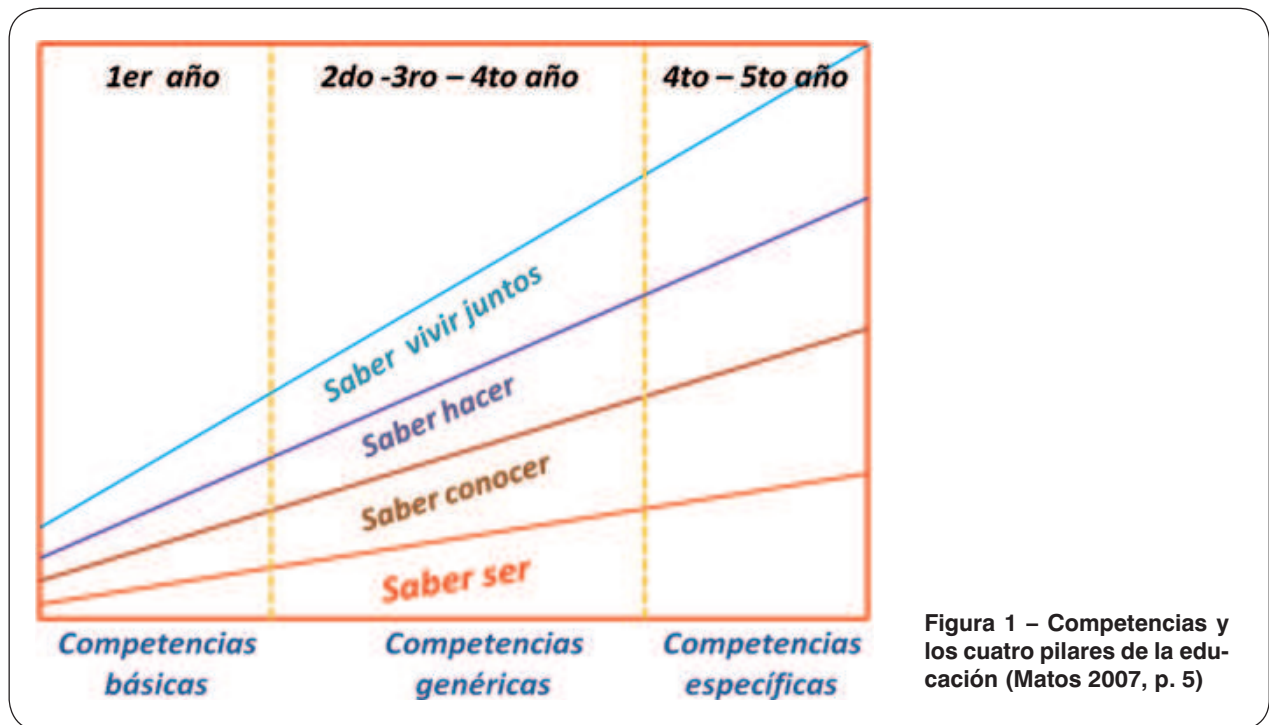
1er año

2do -3ro – 4to año

4to – 5to año

Saber vivir juntos

Saber hacer

Saber conocer

Saber ser

Competencias básicas

Competencias genéricas

Competencias específicas

Figura 1 – Competencias y los cuatro pilares de la educación (Matos 2007, p. 5)